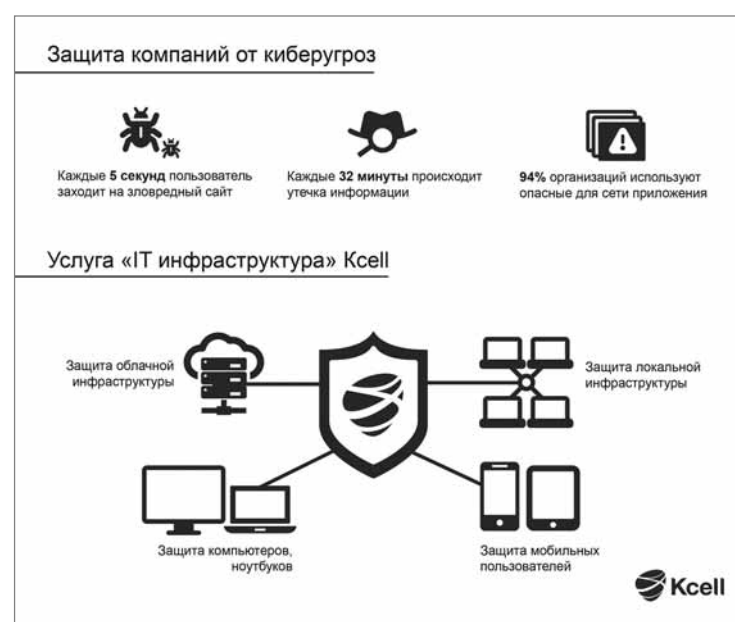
Защита компаний от киберугроз

Каждые **5 секунд** пользователь заходит на зловредный сайт

Каждые **32 минуты** происходит утечка информации

**94%** организаций используют опасные для сети приложения

Услуга «IT инфраструктура» Kcell

Защита облачной инфраструктуры

Защита локальной инфраструктуры

Защита компьютеров, ноутбуков

Защита мобильных пользователей

Kcell